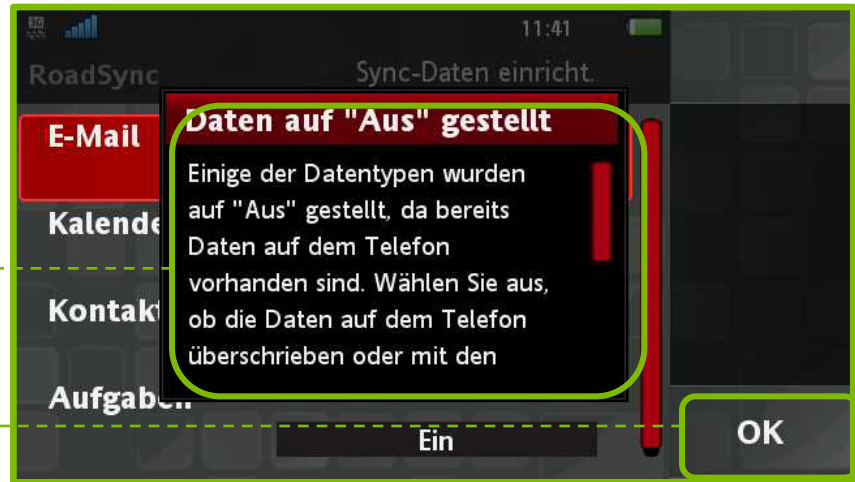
11:41

RoadSync

Sync-Daten einricht.

E-Mail

Kalende

Kontakt

Aufgaben

Daten auf "Aus" gestellt

Einige der Datentypen wurden auf "Aus" gestellt, da bereits Daten auf dem Telefon vorhanden sind. Wählen Sie aus, ob die Daten auf dem Telefon überschrieben oder mit den

Ein

OK